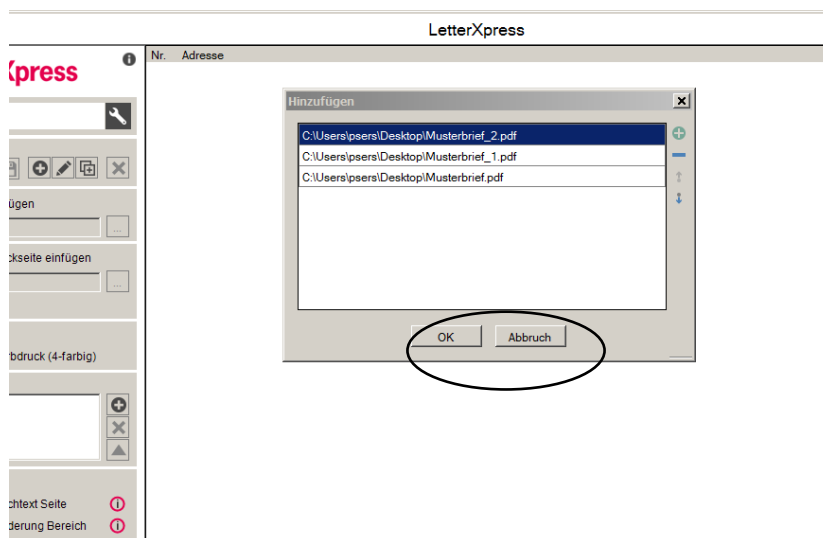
LetterXpress

Xpress

Nr. Adresse

Hinzufügen

C:\Users\psers\Desktop\Musterbrief_2.pdf
C:\Users\psers\Desktop\Musterbrief_1.pdf
C:\Users\psers\Desktop\Musterbrief.pdf

OK
Abbruch

ügen

...

ckseite einfügen

...

rbdruck (4-farbig)

chtext Seite
derung Bereich